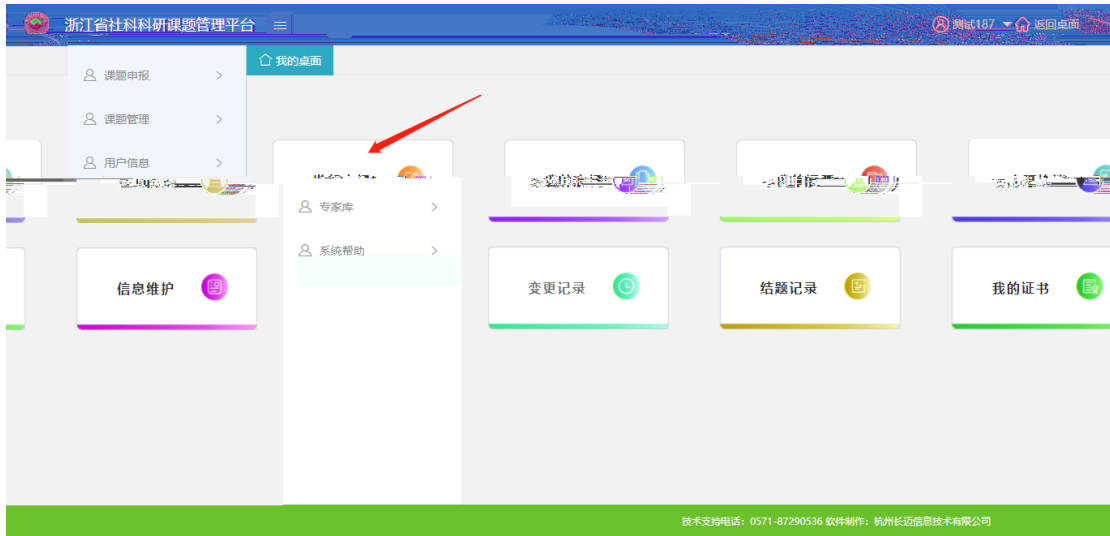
浙江省社科科研课题管理平台

测试187 返回桌面

课题申报

课题管理

用户信息

我的桌面

专家库

系统帮助

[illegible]

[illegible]

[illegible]

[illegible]

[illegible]

信息维护

变更记录

结题记录

我的证书

技术支持电话：0571-87290536 软件制作：杭州长迈信息技术有限公司